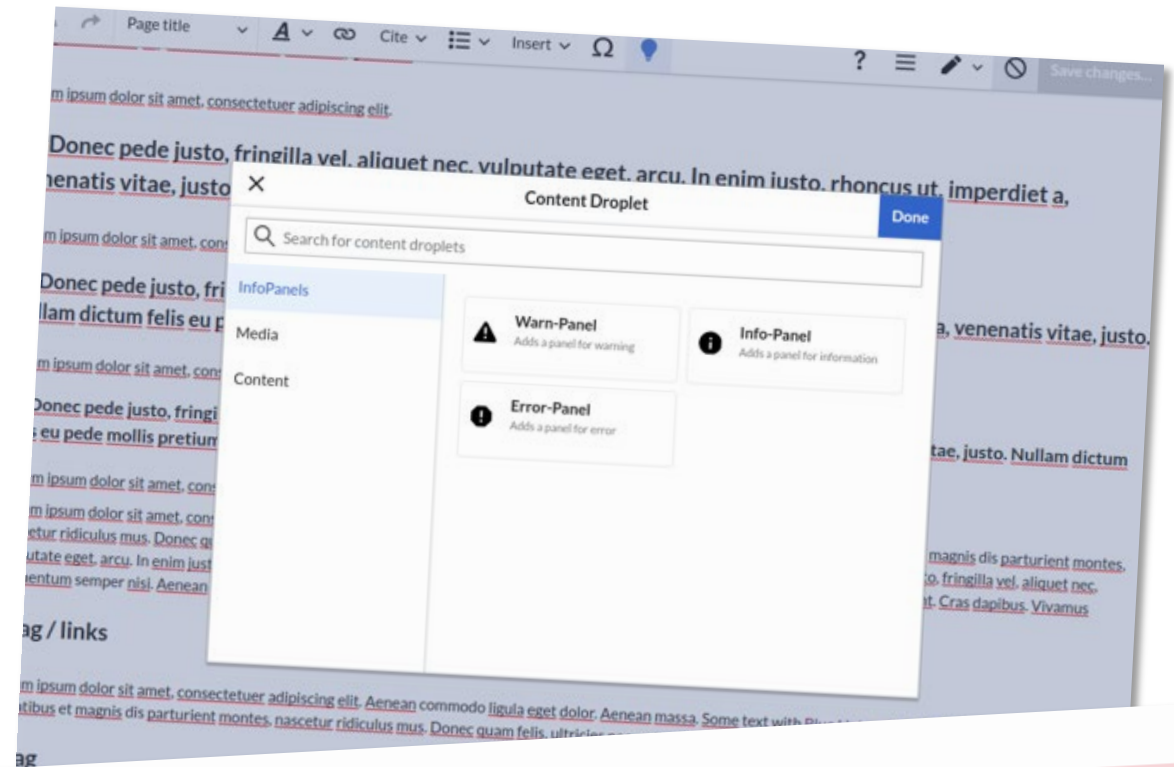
Page title Cite Insert Ω ? Save changes...

m ipsum dolor sit amet, consectetuer adipiscing elit.

Donec pede justo, fringilla vel, aliquet nec, vulputate eget, arcu. In enim justo, rhoncus ut, imperdiet a, nenatis vitae, justo

m ipsum dolor sit amet, con

Donec pede justo, fri llam dictum felis eu p a, venenatis vitae, justo.

m ipsum dolor sit amet, con

Donec pede justo, fringi eu pede mollis pretium tae, justo. Nullam dictum

m ipsum dolor sit amet, con

m ipsum dolor sit amet, con etur ridiculus mus. Donec q utate eget, arcu. In enim just entum semper nisi. Aenean magnis dis parturient montes, o, fringilla vel, aliquet nec, t. Cras dapibus. Vivamus

ag / links

m ipsum dolor sit amet, consectetuer adipiscing elit. Aenean commodo ligula eget dolor. Aenean massa. Some text with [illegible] tibus et magnis dis parturient montes, nascetur ridiculus mus. Donec quam felis, ultricies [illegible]

ag

×

Content Droplet

Done

Search for content droplets

InfoPanels

Media

Content

Warn-Panel
Adds a panel for warning

Info-Panel
Adds a panel for information

Error-Panel
Adds a panel for error